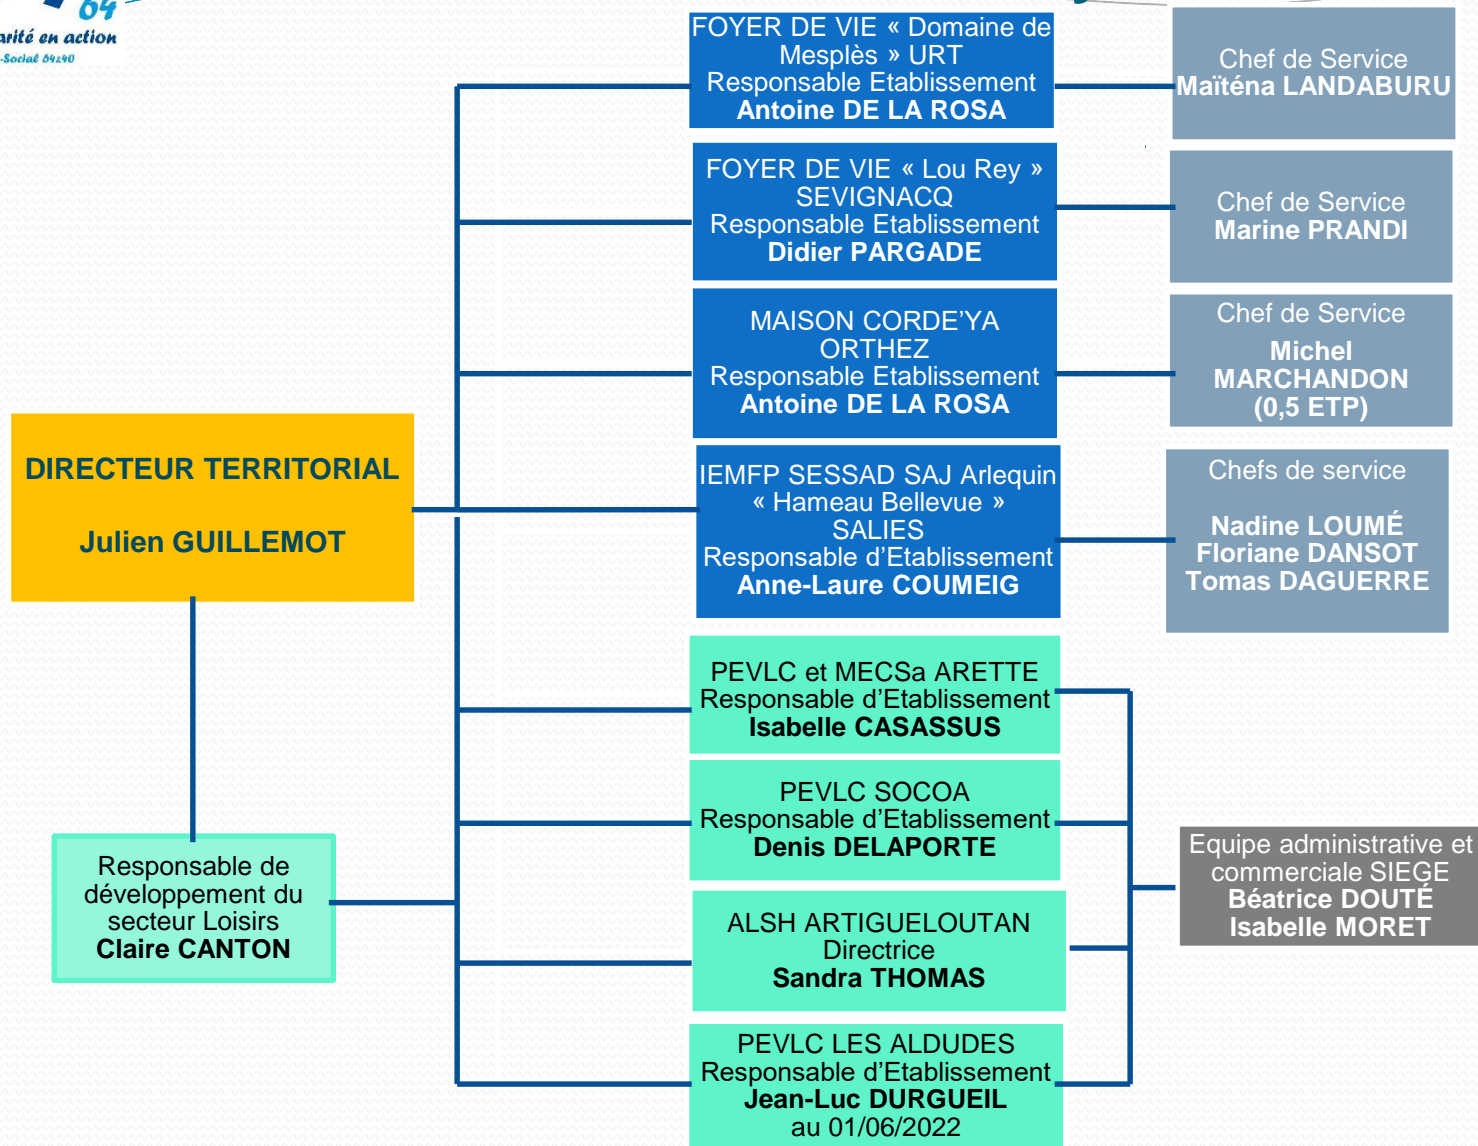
64
arité en action
-Social 64240

FOYER DE VIE « Domaine de Mesplès » URT
Responsable Etablissement
**Antoine DE LA ROSA**

Chef de Service
**Maïténa LANDABURU**

FOYER DE VIE « Lou Rey » SEVIGNACQ
Responsable Etablissement
**Didier PARGADE**

Chef de Service
**Marine PRANDI**

MAISON CORDE'YA ORTHEZ
Responsable Etablissement
**Antoine DE LA ROSA**

Chef de Service
**Michel MARCHANDON (0,5 ETP)**

DIRECTEUR TERRITORIAL
Julien GUILLEMOT

IEMFP SESSAD SAJ Arlequin « Hameau Bellevue » SALIES
Responsable d'Etablissement
**Anne-Laure COUMEIG**

Chefs de service
**Nadine LOUMÉ**
**Floriane DANSOT**
**Tomas DAGUERRE**

PEVLC et MECSa ARETTE
Responsable d'Etablissement
**Isabelle CASASSUS**

PEVLC SOCOA
Responsable d'Etablissement
**Denis DELAPORTE**

Responsable de développement du secteur Loisirs
**Claire CANTON**

Equipe administrative et commerciale SIEGE
**Béatrice DOUTÉ**
**Isabelle MORET**

ALSH ARTIGUELOUTAN
Directrice
**Sandra THOMAS**

PEVLC LES ALDUDES
Responsable d'Etablissement
**Jean-Luc DURGUEIL**
au 01/06/2022